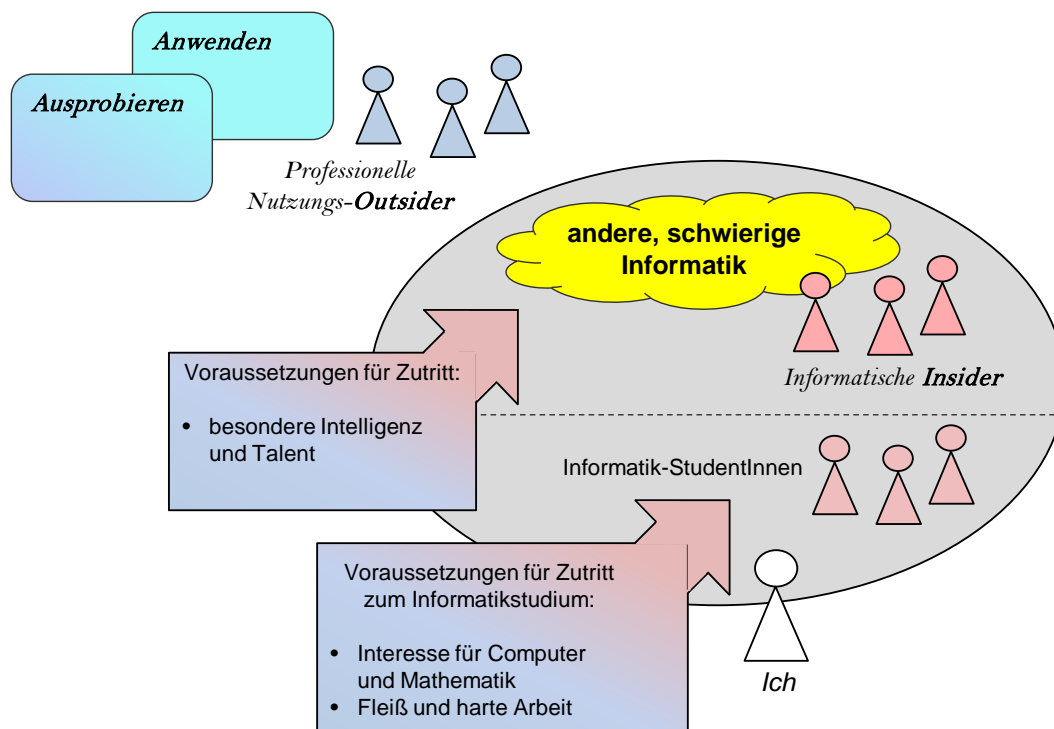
Anwenden

Ausprobieren

Professionelle Nutzungs-**Outsider**

andere, schwierige Informatik

Informatische **Insider**

Voraussetzungen für Zutritt:

• besondere Intelligenz und Talent

Informatik-StudentInnen

Voraussetzungen für Zutritt zum Informatikstudium:

• Interesse für Computer und Mathematik
• Fleiß und harte Arbeit

Ich